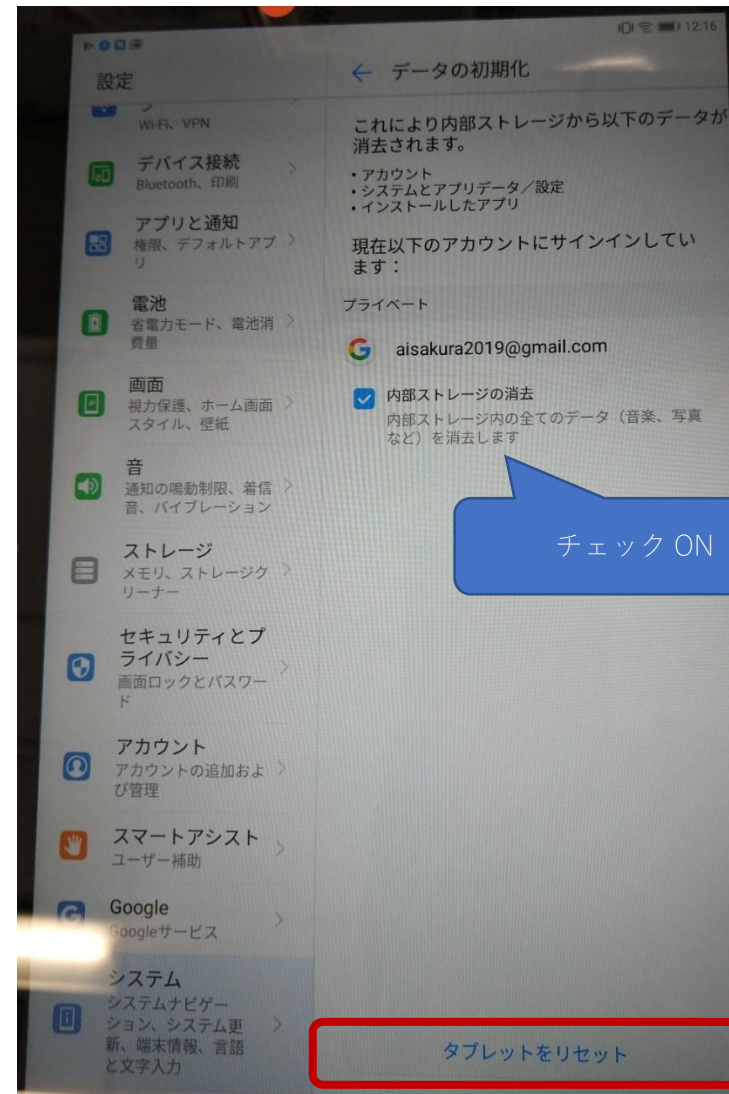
12:16

設定

Wi-Fi、VPN

デバイス接続
Bluetooth、印刷

アプリと通知
権限、デフォルトアプリ

電池
省電力モード、電池消費量

画面
視力保護、ホーム画面スタイル、壁紙

音
通知の鳴動制限、着信音、バイブレーション

ストレージ
メモリ、ストレージクリーナー

セキュリティとプライバシー
画面ロックとパスワード

アカウント
アカウントの追加および管理

スマートアシスト
ユーザー補助

Google
Googleサービス

システム
システムナビゲーション、システム更新、端末情報、言語と文字入力

← データの初期化

これにより内部ストレージから以下のデータが消去されます。

• アカウント
• システムとアプリデータ／設定
• インストールしたアプリ

現在以下のアカウントにサインインしています：

プライベート

aisakura2019@gmail.com

内部ストレージの消去
内部ストレージ内の全てのデータ（音楽、写真など）を消去します

チェック ON

タブレットをリセット